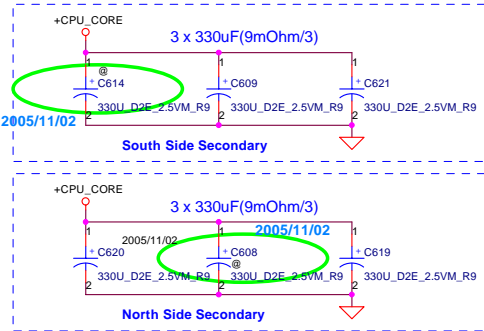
+CPU_CORE

3 x 330uF(9mOhm/3)

1 @ + C614 330U_D2E_2.5VM_R9 2

1 + C609 330U_D2E_2.5VM_R9 2

1 + C621 330U_D2E_2.5VM_R9 2

2005/11/02

South Side Secondary

+CPU_CORE

3 x 330uF(9mOhm/3)

2005/11/02

1 + C620 330U_D2E_2.5VM_R9 2

2005/11/02

1 + C608 @ 330U_D2E_2.5VM_R9 2

1 + C619 330U_D2E_2.5VM_R9 2

North Side Secondary